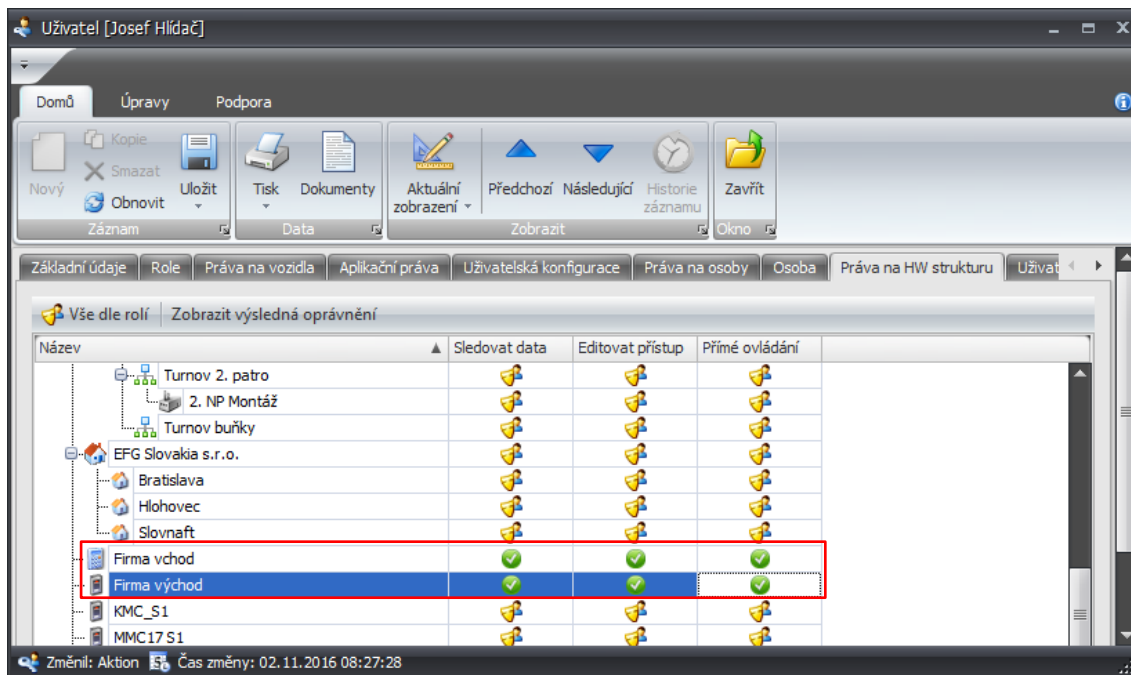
Uživatel [Josef Hlídač]

Domů Úpravy Podpora

Nový Kopie Smazat Obnovit Uložit
Záznam

Tisk Dokumenty
Data

Aktuální zobrazení Předchozí Následující Historie záznamu
Zobrazit

Zavřít
Okno

Základní údaje | Role | Práva na vozidla | Aplikační práva | Uživatelská konfigurace | Práva na osoby | Osoba | Práva na HW strukturu | Uživat

Vše dle rolí | Zobrazit výsledná oprávnění

| Název | Sledovat data | Editovat přístup | Přímé ovládání |
|---|---|---|---|
| Turnov 2. patro | | | |
| 2. NP Montáž | | | |
| Turnov buňky | | | |
| EFG Slovakia s.r.o. | | | |
| Bratislava | | | |
| Hlohovec | | | |
| Slovnaft | | | |
| Firma vchod | | | |
| Firma východ | | | |
| KMC_S1 | | | |
| MMC17 S1 | | | |

Změnil: Aktion Čas změny: 02.11.2016 08:27:28